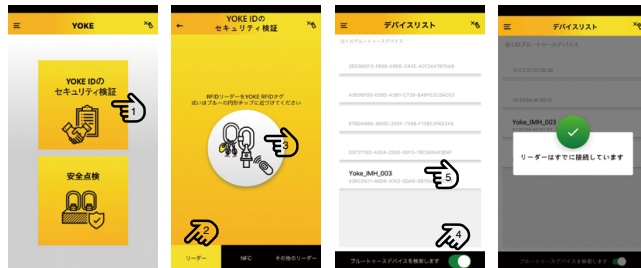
YOKE

YOKE IDの セキュリティ検証

1

安全点検

YOKE IDの セキュリティ検証

RFIDリーダーをYOKE RFIDタグ 或いはブルーの円形チップに近づけてください

3

2

リーダー

NFC

その他のリーダー

デバイスリスト

近くのブルートゥースデバイス

3B5B0DF5-F666-D866-340E-A0F344767AA8

43E6EF89-0385-A5B1-C739-B48F53C6C063

079D6686-3D0D-205F-759B-F52B53FB6336

D9737785-4304-250E-16F3-79C0634AEDBF

Yoke_IMH_003

43CCD51-9026-4762-9DA8-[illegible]

5

4

ブルートゥースデバイスを検索します

デバイスリスト

近くのブルートゥースデバイス

Yoke_IMH_003

リーダーはすでに接続しています

ブルートゥースデバイスを検索します